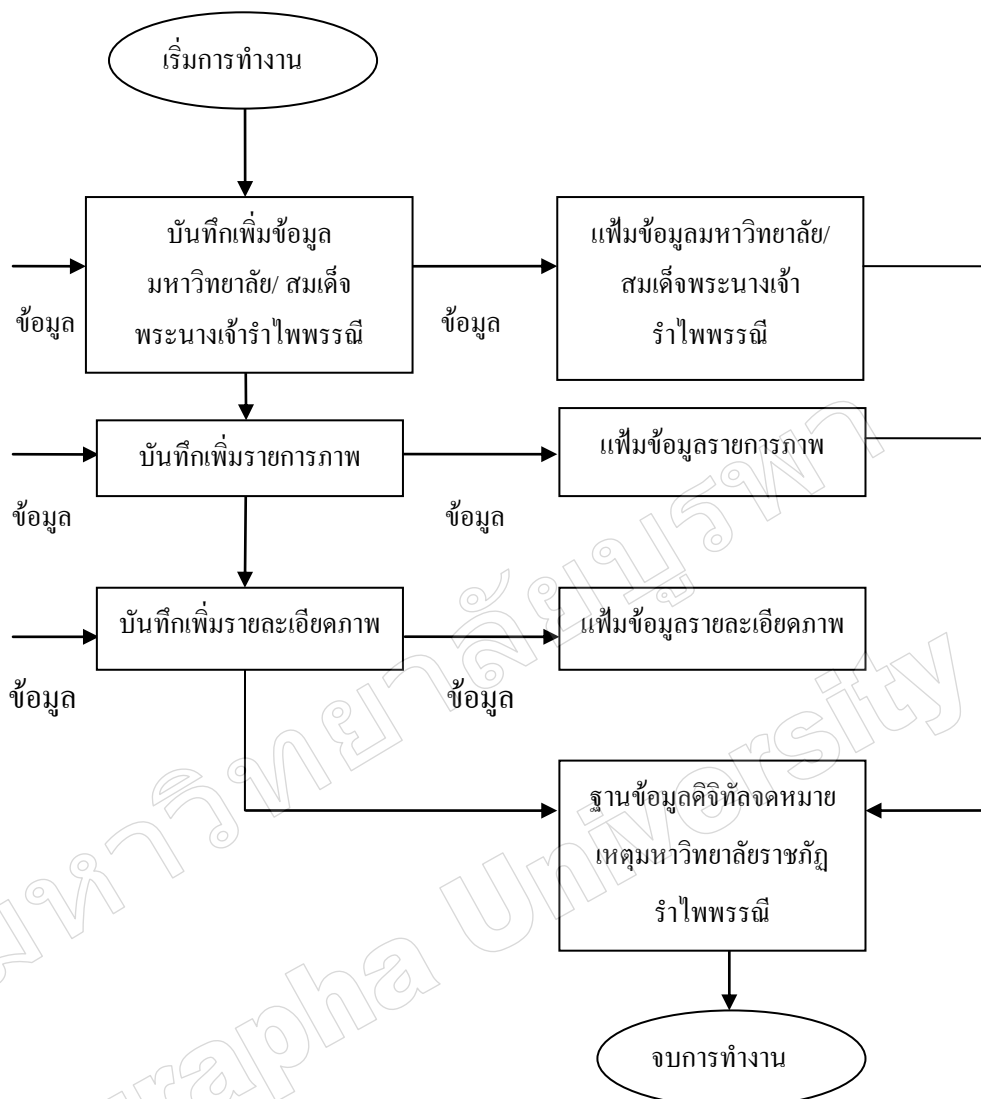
เริ่มการทำงาน

บันทึกเพิ่มข้อมูล มหาวิทยาลัย/ สมเด็จพระนางเจ้ารำไพพรรณี

ข้อมูล

ข้อมูล

แฟ้มข้อมูลมหาวิทยาลัย/ สมเด็จพระนางเจ้า รำไพพรรณี

บันทึกเพิ่มรายการภาพ

ข้อมูล

ข้อมูล

แฟ้มข้อมูลรายการภาพ

บันทึกเพิ่มรายละเอียดภาพ

ข้อมูล

ข้อมูล

แฟ้มข้อมูลรายละเอียดภาพ

ฐานข้อมูลดิจิทัลจดหมายเหตุมหาวิทยาลัยราชภัฏรำไพพรรณี

จบการทำงาน

มหาวิทยาลัยบูรพา

Burapha University